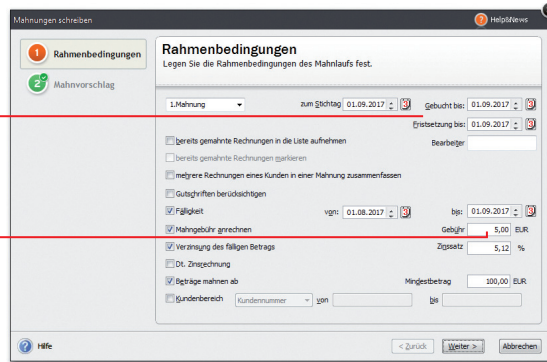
Mahnungen schreiben

Help&News

1 Rahmenbedingungen

2 Mahnvorschlag

Rahmenbedingungen

Legen Sie die Rahmenbedingungen des Mahnlaufs fest.

1.Mahnung

zum Stichtag 01.09.2017

Gebucht bis: 01.09.2017

Fristsetzung bis: 01.09.2017

bereits gemahnte Rechnungen in die Liste aufnehmen

Bearbeiter

bereits gemahnte Rechnungen markieren

mehrere Rechnungen eines Kunden in einer Mahnung zusammenfassen

Gutschriften berücksichtigen

Fälligkeit

von: 01.08.2017

bis: 01.09.2017

Mahngebühr anrechnen

Gebühr 5,00 EUR

Verzinsung des fälligen Betrags

Zinssatz 5,12 %

Dt. Zinsrechnung

Beträge mahnen ab

Mindestbetrag 100,00 EUR

Kundenbereich

Kundennummer

von

bis

Hilfe

< Zurück

Weiter >

Abbrechen